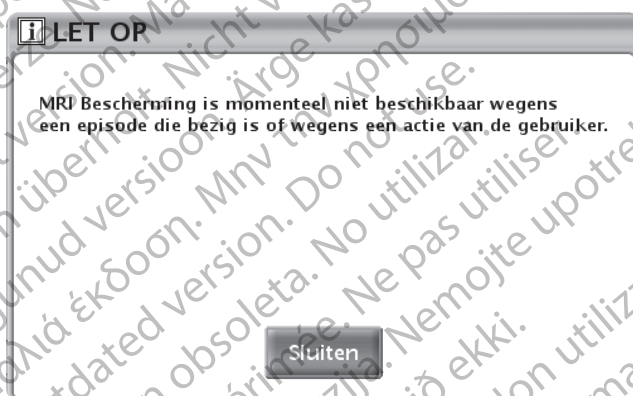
LET OP

MRI Bescherming is momenteel niet beschikbaar wegens een episode die bezig is of wegens een actie van de gebruiker.

Sluiten

Version überholt. Nicht verwenden. Aegunud versioon. Ärge kasutage. Παλιά έκδοση. Μην την χρησιμοποιείτε. Outdated version. Do not use. Versión obsoleta. No utilizar. Version périmée. Ne pas utiliser. Zastarjela verzija. Nemojte upotrebljavati. Úrelt útgáfa. Notið ekki. Versione obsoleta. Non utilizzare.